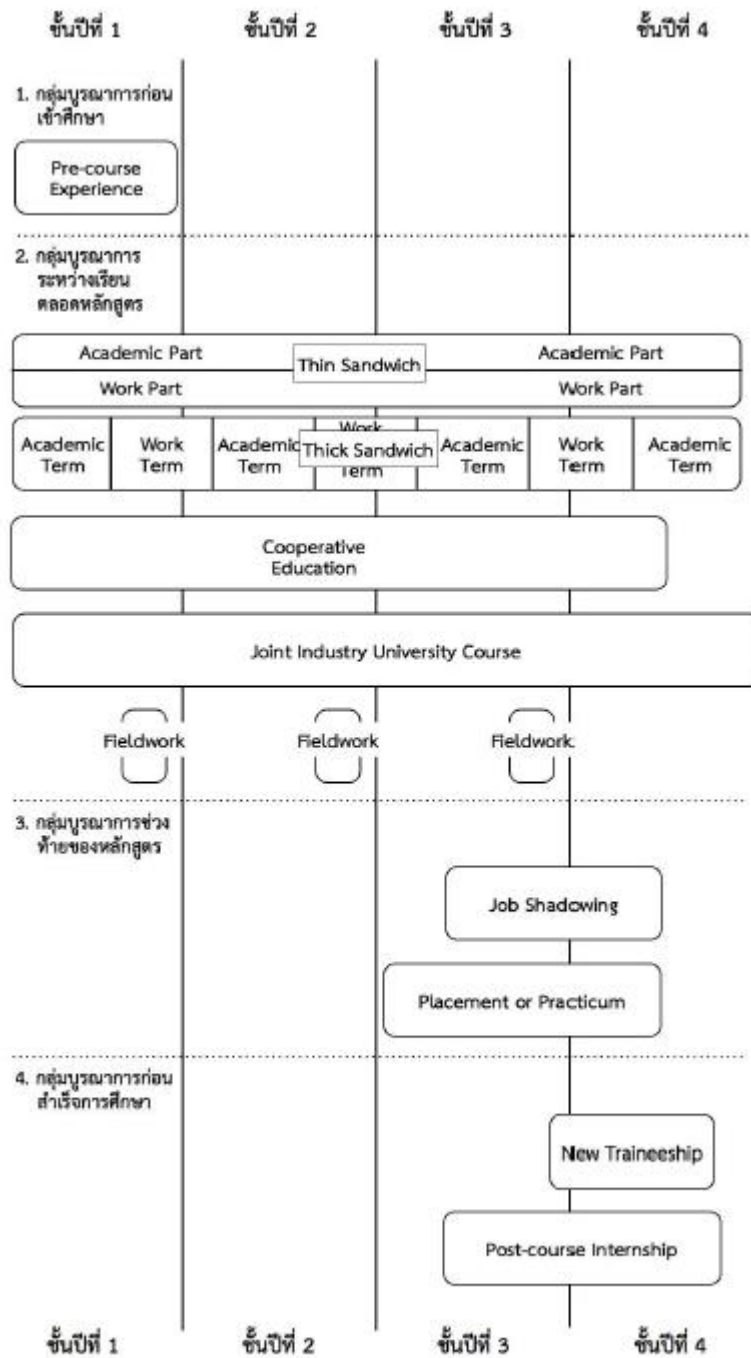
ชั้นปีที่ 1 ชั้นปีที่ 2 ชั้นปีที่ 3 ชั้นปีที่ 4

1. กลุ่มบูรณาการก่อนเข้าศึกษา

Pre-course Experience

2. กลุ่มบูรณาการระหว่างเรียนตลอดหลักสูตร

Academic Part

Thin Sandwich

Academic Part

Work Part

Work Part

| Academic Term | Work Term | Academic Term | Work Term | Academic Term | Work Term | Academic Term |
|---|---|---|---|---|---|---|

Thick Sandwich

Cooperative Education

Joint Industry University Course

Fieldwork

Fieldwork

Fieldwork

3. กลุ่มบูรณาการช่วงท้ายของหลักสูตร

Job Shadowing

Placement or Practicum

4. กลุ่มบูรณาการก่อนสำเร็จการศึกษา

New Traineeship

Post-course Internship

ชั้นปีที่ 1 ชั้นปีที่ 2 ชั้นปีที่ 3 ชั้นปีที่ 4